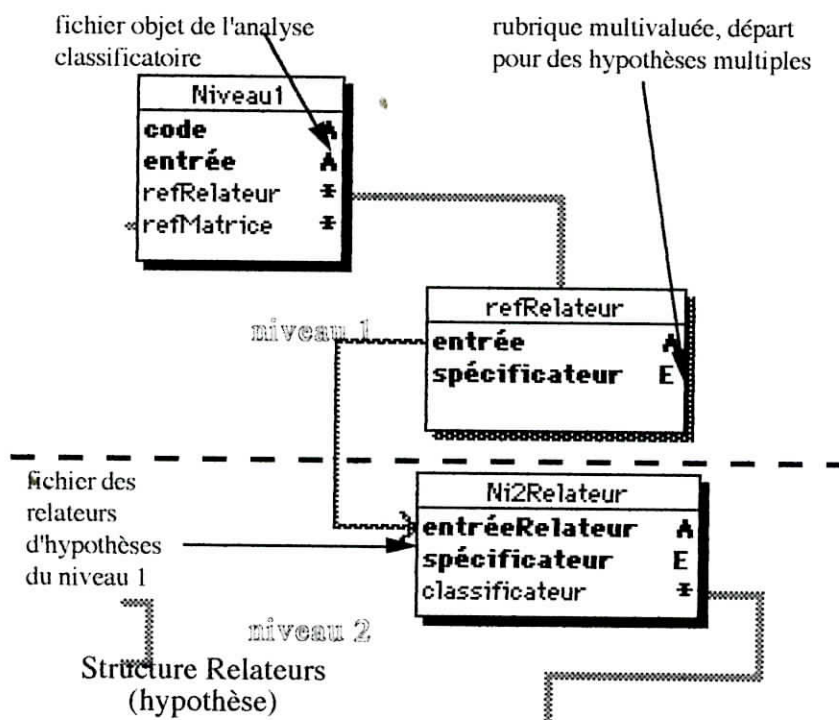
fichier objet de l'analyse classificatoire

rubrique multivaluée, départ pour des hypothèses multiples

Niveau1

code A

entrée A

refRelateur ‡

refMatrice ‡

refRelateur

niveau 1

entrée A

spécificateur E

fichier des relateurs d'hypothèses du niveau 1

Ni2Relateur

entréeRelateur A

spécificateur E

classificateur ‡

niveau 2

Structure Relateurs (hypothèse)